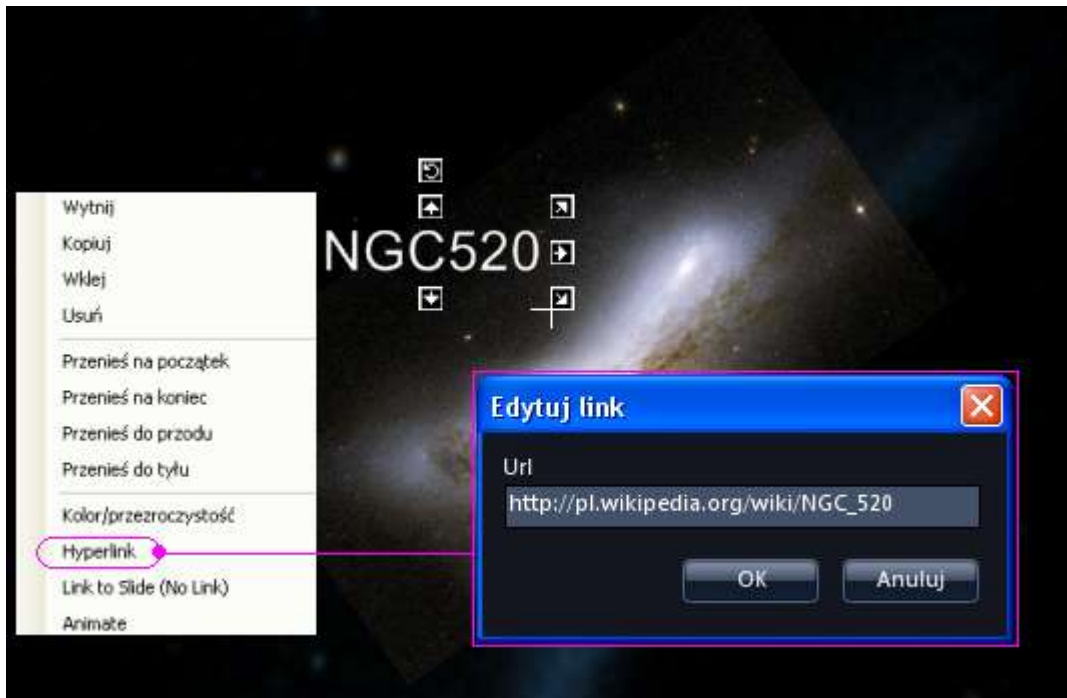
Wytnij
Kopiuj
Wklej
Usuń
Przenieś na początek
Przenieś na koniec
Przenieś do przodu
Przenieś do tyłu
Kolor/przezroczystość
Hyperlink
Link to Slide (No Link)
Animate

NGC520

Edytuj link
Url
http://pl.wikipedia.org/wiki/NGC_520
OK
Anuluj